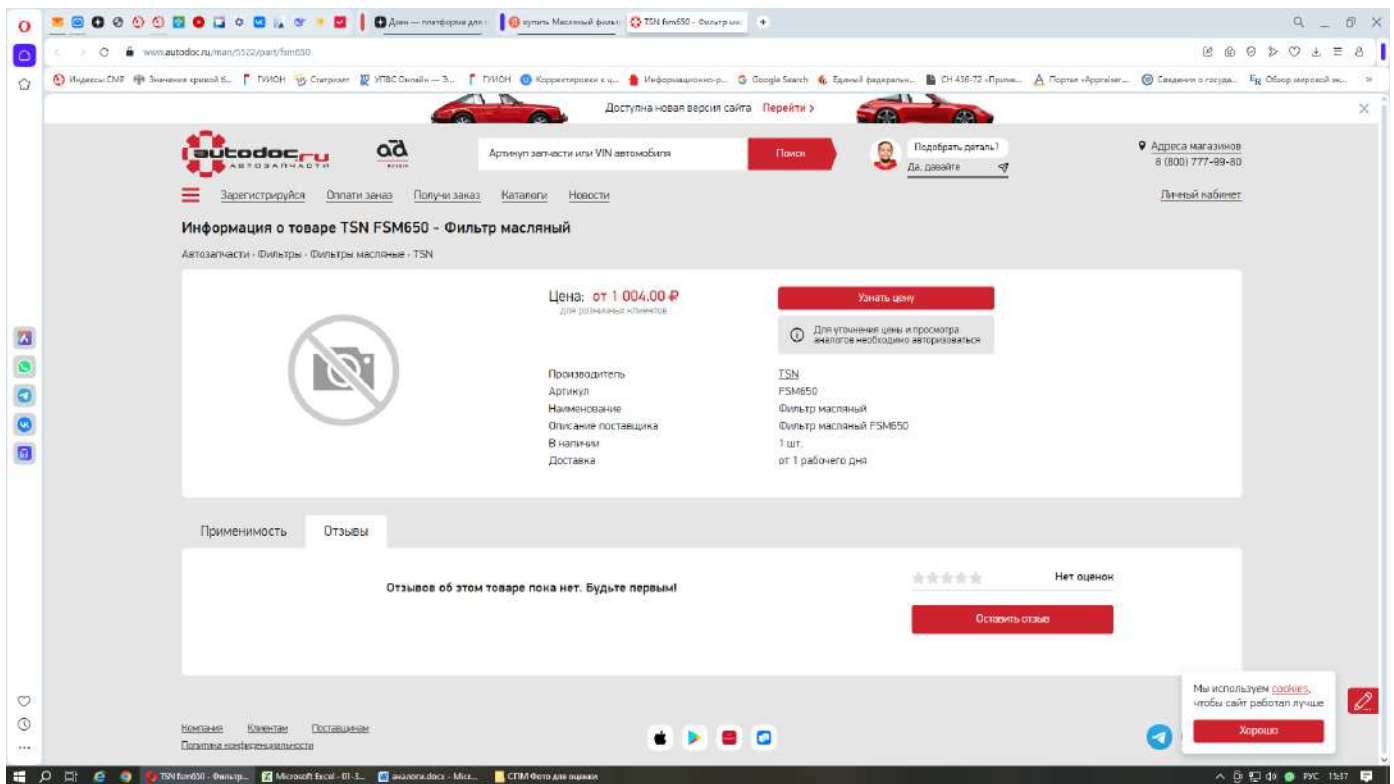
Дзен — платформа для | купить Масляный фильт | TSN fsm650 - Фильтр мас

www.autodoc.ru/man/5522/part/fsm650

Индексы СМР | Значение кривой б... | ГУИОН | Статриэлт | УПВС Онлайн — З... | ГУИОН | Корректировки к ц... | Информационно-р... | Google Search | Единый федеральн... | СН 436-72 «Приме... | Портал «Appraiser... | Сведения о госуда... | Обзор мировой эк...

Доступна новая версия сайта Перейти >

autodoc.ru АВТОЗАПЧАСТИ

Артикул запчасти или VIN автомобиля | Поиск

Подобрать деталь? Да, давайте

Адреса магазинов
8 (800) 777-99-80

Зарегистрируйся | Оплати заказ | Получи заказ | Каталоги | Новости | Личный кабинет

Информация о товаре TSN FSM650 - Фильтр масляный

Автозапчасти - Фильтры - Фильтры масляные - TSN

Цена: от 1 004.00 ₽
для розничных клиентов

Узнать цену

Для уточнения цены и просмотра аналогов необходимо авторизоваться

| | |
|---|---|
| Производитель | TSN |
| Артикул | FSM650 |
| Наименование | Фильтр масляный |
| Описание поставщика | Фильтр масляный FSM650 |
| В наличии | 1 шт. |
| Доставка | от 1 рабочего дня |

Применимость | Отзывы

Отзывов об этом товаре пока нет. Будьте первым!

Нет оценок

Оставить отзыв

Мы используем cookies, чтобы сайт работал лучше

Хорошо

Компания | Клиентам | Поставщикам
Политика конфиденциальности

TSN fsm650 - Фильтр... | Microsoft Excel - 01-3... | аналоги.docx - Micr... | СПМ Фото для оценки
РУС 15:37